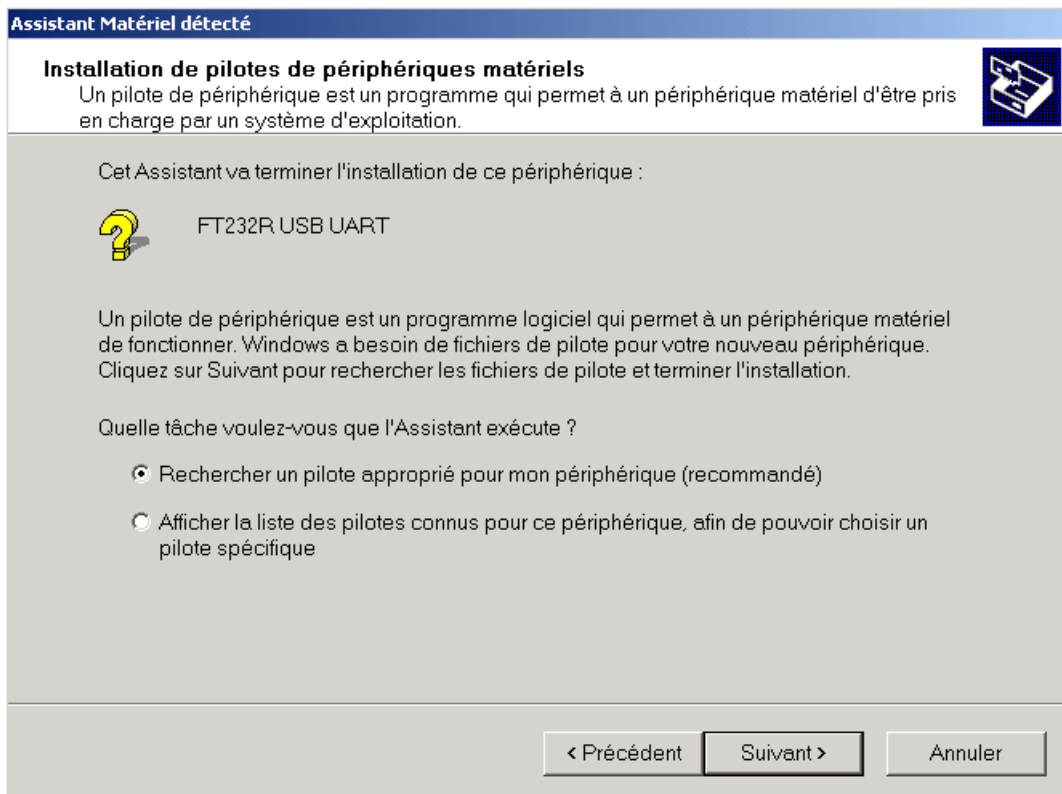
Assistant Matériel détecté

Installation de pilotes de périphériques matériels
Un pilote de périphérique est un programme qui permet à un périphérique matériel d'être pris en charge par un système d'exploitation.

Cet Assistant va terminer l'installation de ce périphérique :

FT232R USB UART

Un pilote de périphérique est un programme logiciel qui permet à un périphérique matériel de fonctionner. Windows a besoin de fichiers de pilote pour votre nouveau périphérique. Cliquez sur Suivant pour rechercher les fichiers de pilote et terminer l'installation.

Quelle tâche voulez-vous que l'Assistant exécute ?

Rechercher un pilote approprié pour mon périphérique (recommandé)

Afficher la liste des pilotes connus pour ce périphérique, afin de pouvoir choisir un pilote spécifique

< Précédent
Suivant >
Annuler